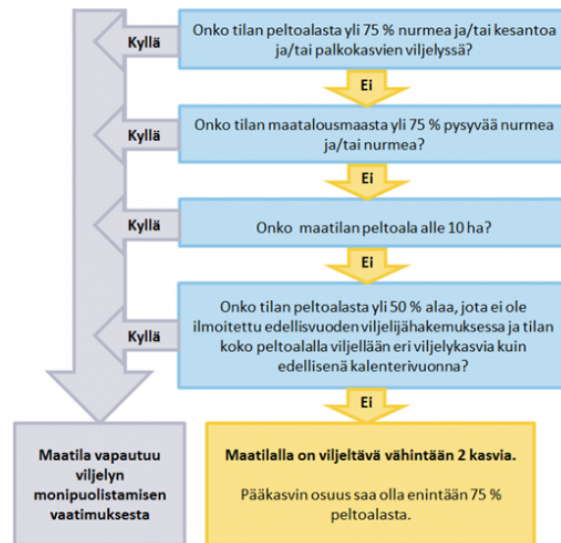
Onko tilan peltoalasta yli 75 % nurmea ja/tai kesantoa ja/tai palkokasvien viljelyssä?

Kyllä

Ei

Onko tilan maatalousmaasta yli 75 % pysyvää nurmea ja/tai nurmea?

Kyllä

Ei

Onko maatilan peltoala alle 10 ha?

Kyllä

Ei

Onko tilan peltoalasta yli 50 % alaa, jota ei ole ilmoitettu edellisvuoden viljelijähakemuksessa ja tilan koko peltoalalla viljellään eri viljelykasvia kuin edellisenä kalenterivuonna?

Kyllä

Ei

Maatila vapautuu viljelyn monipuolistamisen vaatimuksesta

Maatilalla on viljeltävä vähintään 2 kasvia.

Pääkasvin osuus saa olla enintään 75 % peltoalasta.